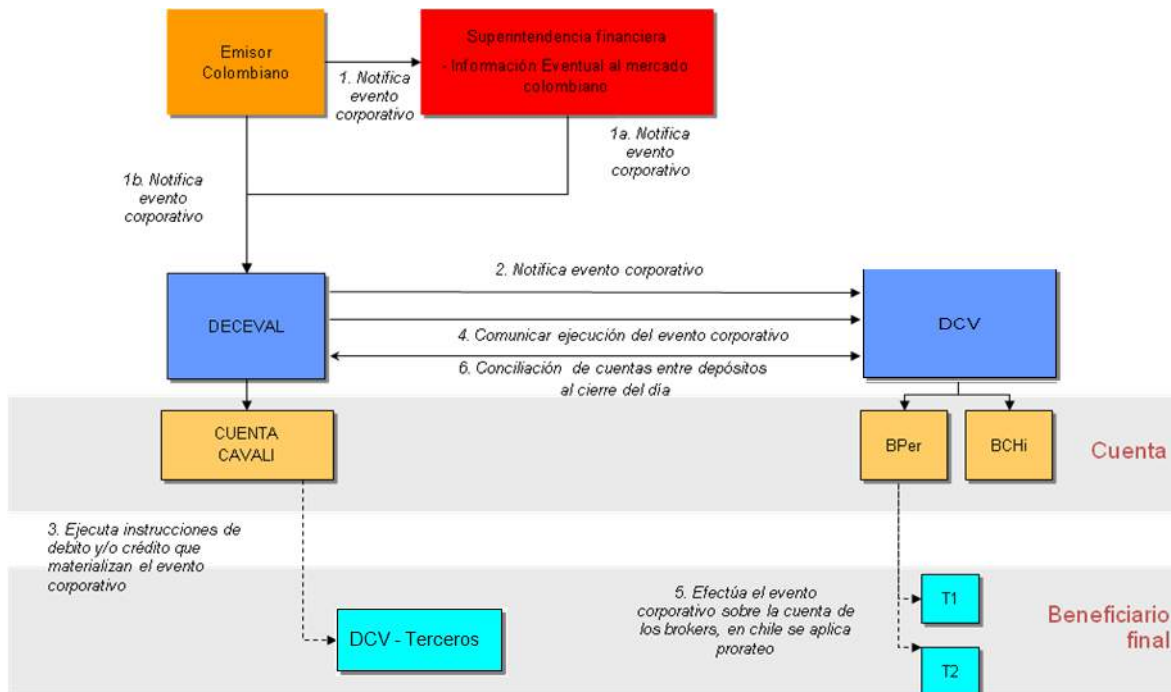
Emisor Colombiano

1. Notifica evento corporativo

Superintendencia financiera
- Información Eventual al mercado colombiano

1a. Notifica evento corporativo

1b. Notifica evento corporativo

2. Notifica evento corporativo

DECEVAL

4. Comunicar ejecución del evento corporativo

DCV

6. Conciliación de cuentas entre depósitos al cierre del día

CUENTA CAVALI

BPer

BCHi

Cuenta

3. Ejecuta instrucciones de debito y/o crédito que materializan el evento corporativo

5. Efectúa el evento corporativo sobre la cuenta de los brokers, en chile se aplica prorateo

T1

Beneficiario final

DCV - Terceros

T2